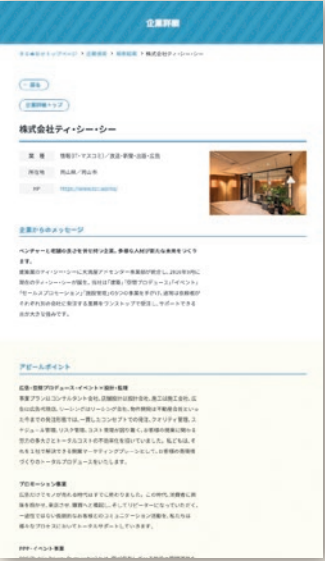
企業詳細

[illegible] > 企業検索 > 株式会社ティ・シー・シー

＜戻る

企業詳細トップ

株式会社ティ・シー・シー

| 業種 | 情報(IT・マスコミ) / 流通・卸売・広告 |
|---|---|
| 所在地 | 岡山県 / 岡山市 |
| HP | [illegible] |

企業からのメッセージ

ベンチャーと老舗の良さを併せ持ち、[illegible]

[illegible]

アピールポイント

広告・空間プロデュース・イベント・設計・施工

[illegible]

プロモーション事業

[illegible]

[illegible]